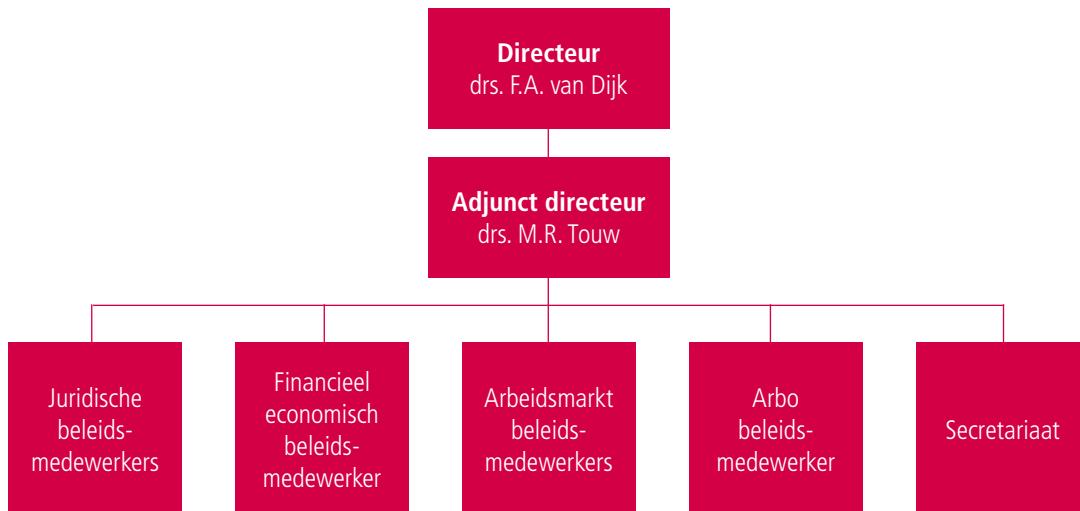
**Directeur**
drs. F.A. van Dijk

**Adjunct directeur**
drs. M.R. Touw

Juridische beleids-medewerkers

Financieel economisch beleids-medewerker

Arbeidsmarkt beleids-medewerkers

Arbo beleids-medewerker

Secretariaat